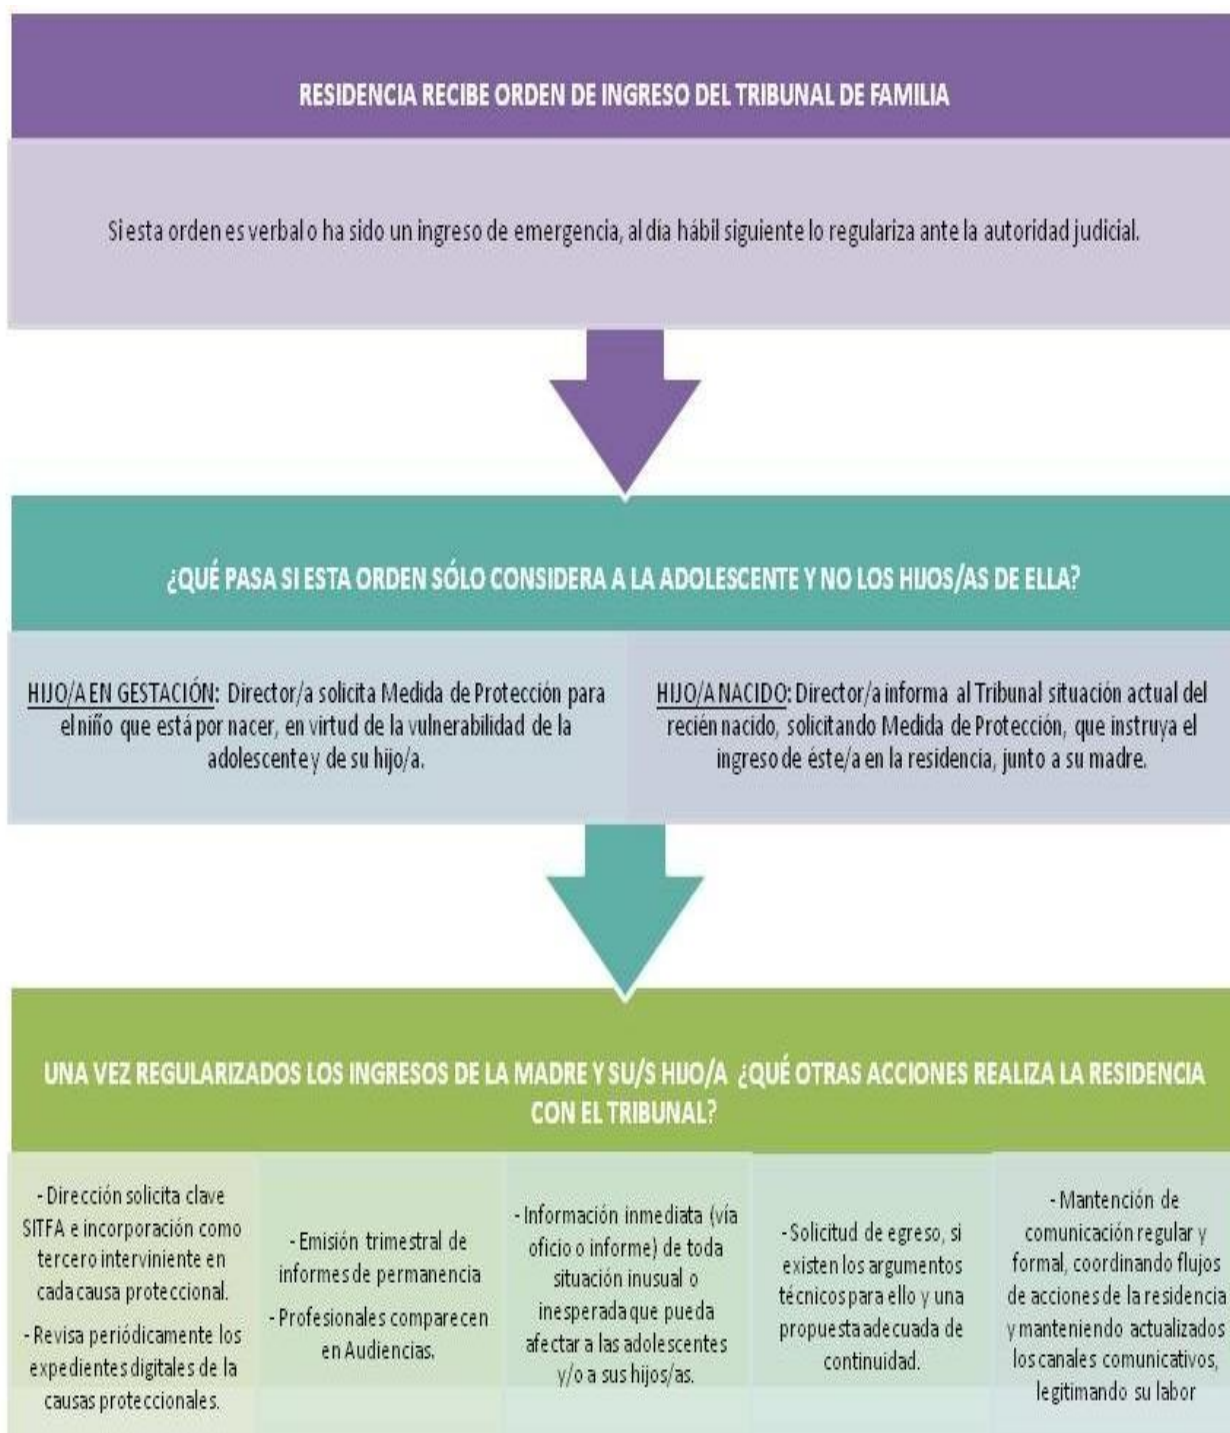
RESIDENCIA RECIBE ORDEN DE INGRESO DEL TRIBUNAL DE FAMILIA

Si esta orden es verbal o ha sido un ingreso de emergencia, al día hábil siguiente lo regulariza ante la autoridad judicial.

¿QUÉ PASA SI ESTA ORDEN SÓLO CONSIDERA A LA ADOLESCENTE Y NO LOS HIJOS/AS DE ELLA?

HIJO/A EN GESTACIÓN: Director/a solicita Medida de Protección para el niño que está por nacer, en virtud de la vulnerabilidad de la adolescente y de su hijo/a.

HIJO/A NACIDO: Director/a informa al Tribunal situación actual del recién nacido, solicitando Medida de Protección, que instruya el ingreso de éste/a en la residencia, junto a su madre.

UNA VEZ REGULARIZADOS LOS INGRESOS DE LA MADRE Y SU/S HIJO/A ¿QUÉ OTRAS ACCIONES REALIZA LA RESIDENCIA CON EL TRIBUNAL?

- Dirección solicita clave SITFA e incorporación como tercero interviniente en cada causa proteccional.
- Revisa periódicamente los expedientes digitales de la causas proteccionales.

- Emisión trimestral de informes de permanencia
- Profesionales comparecen en Audiencias.

- Información inmediata (vía oficio o informe) de toda situación inusual o inesperada que pueda afectar a las adolescentes y/o a sus hijos/as.

- Solicitud de egreso, si existen los argumentos técnicos para ello y una propuesta adecuada de continuidad.

- Mantención de comunicación regular y formal, coordinando flujos de acciones de la residencia y manteniendo actualizados los canales comunicativos, legitimando su labor